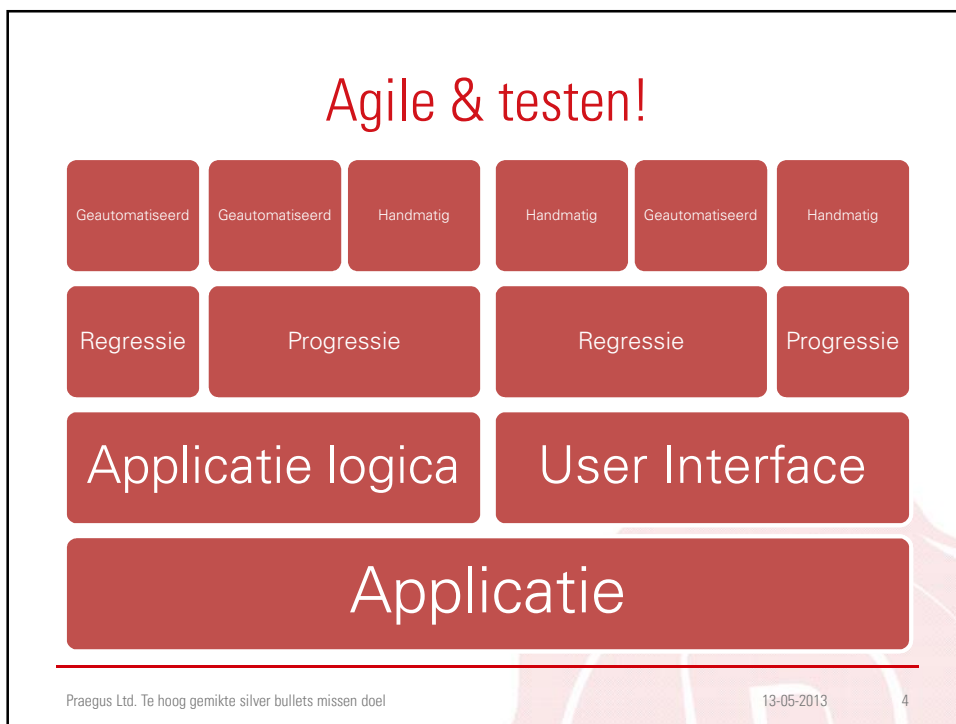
Agile & testen!

Geautomatiseerd

Geautomatiseerd

Handmatig

Handmatig

Geautomatiseerd

Handmatig

Regressie

Progressie

Regressie

Progressie

Applicatie logica

User Interface

Applicatie

Praegus Ltd. Te hoog gemikte silver bullets missen doel

13-05-2013

4